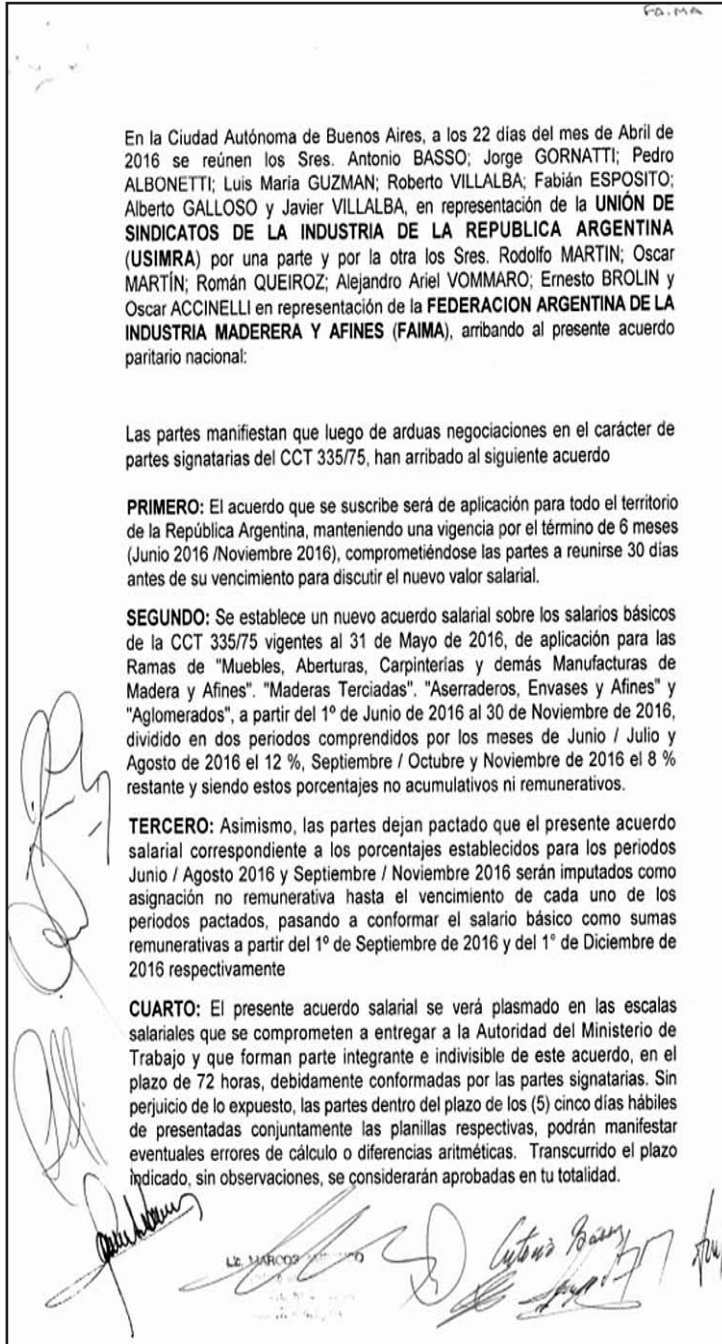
FO.MA

En la Ciudad Autónoma de Buenos Aires, a los 22 días del mes de Abril de 2016 se reúnen los Sres. Antonio BASSO; Jorge GORNATTI; Pedro ALBONETTI; Luis Maria GUZMAN; Roberto VILLALBA; Fabián ESPOSITO; Alberto GALLOSO y Javier VILLALBA, en representación de la UNIÓN DE SINDICATOS DE LA INDUSTRIA DE LA REPUBLICA ARGENTINA (USIMRA) por una parte y por la otra los Sres. Rodolfo MARTIN; Oscar MARTÍN; Román QUEIROZ; Alejandro Ariel VOMMARO; Ernesto BROLIN y Oscar ACCINELLI en representación de la FEDERACION ARGENTINA DE LA INDUSTRIA MADERERA Y AFINES (FAIMA), arribando al presente acuerdo paritario nacional:

Las partes manifiestan que luego de arduas negociaciones en el carácter de partes signatarias del CCT 335/75, han arribado al siguiente acuerdo

PRIMERO: El acuerdo que se suscribe será de aplicación para todo el territorio de la República Argentina, manteniendo una vigencia por el término de 6 meses (Junio 2016 /Noviembre 2016), comprometiéndose las partes a reunirse 30 días antes de su vencimiento para discutir el nuevo valor salarial.

SEGUNDO: Se establece un nuevo acuerdo salarial sobre los salarios básicos de la CCT 335/75 vigentes al 31 de Mayo de 2016, de aplicación para las Ramas de "Muebles, Aberturas, Carpinterías y demás Manufacturas de Madera y Afines". "Maderas Terciadas". "Aserraderos, Envases y Afines" y "Aglomerados", a partir del 1° de Junio de 2016 al 30 de Noviembre de 2016, dividido en dos periodos comprendidos por los meses de Junio / Julio y Agosto de 2016 el 12 %, Septiembre / Octubre y Noviembre de 2016 el 8 % restante y siendo estos porcentajes no acumulativos ni remunerativos.

TERCERO: Asimismo, las partes dejan pactado que el presente acuerdo salarial correspondiente a los porcentajes establecidos para los periodos Junio / Agosto 2016 y Septiembre / Noviembre 2016 serán imputados como asignación no remunerativa hasta el vencimiento de cada uno de los periodos pactados, pasando a conformar el salario básico como sumas remunerativas a partir del 1° de Septiembre de 2016 y del 1° de Diciembre de 2016 respectivamente

CUARTO: El presente acuerdo salarial se verá plasmado en las escalas salariales que se comprometen a entregar a la Autoridad del Ministerio de Trabajo y que forman parte integrante e indivisible de este acuerdo, en el plazo de 72 horas, debidamente conformadas por las partes signatarias. Sin perjuicio de lo expuesto, las partes dentro del plazo de los (5) cinco días hábiles de presentadas conjuntamente las planillas respectivas, podrán manifestar eventuales errores de cálculo o diferencias aritméticas. Transcurrido el plazo indicado, sin observaciones, se considerarán aprobadas en tu totalidad.

LIC. MARCOS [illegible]
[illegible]
Antonio Basso